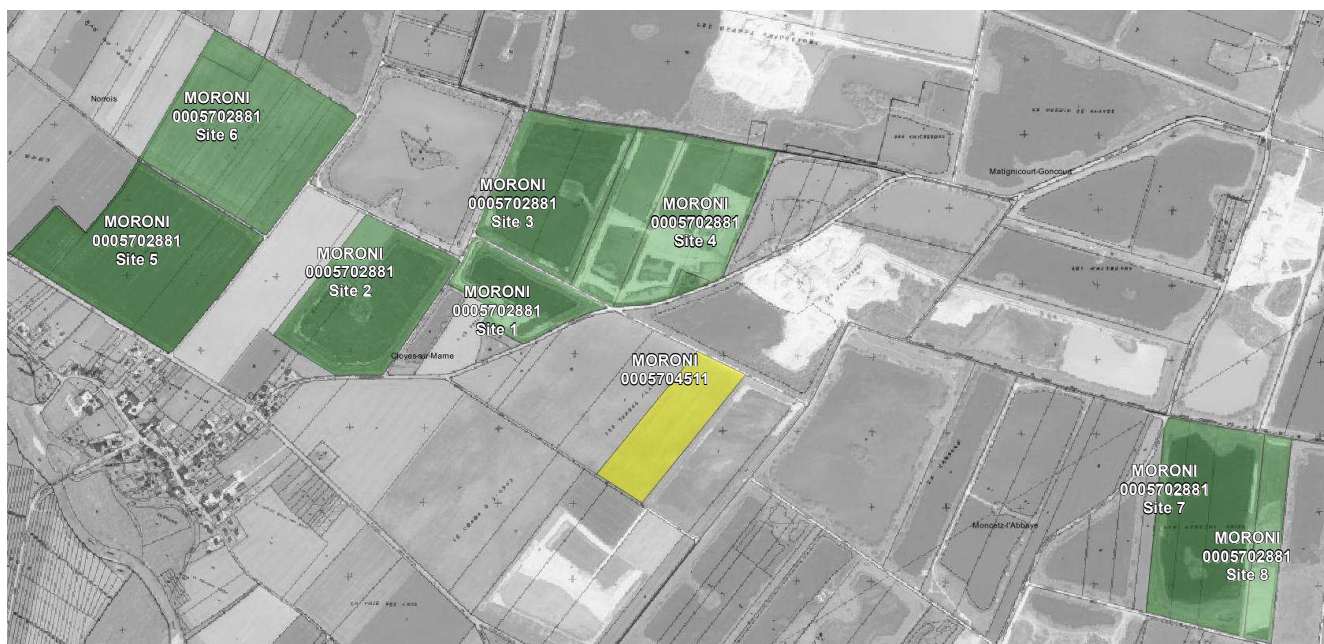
MORONI
0005702881
Site 6

Norrois

MORONI
0005702881
Site 5

MORONI
0005702881
Site 2

MORONI
0005702881
Site 3

MORONI
0005702881
Site 4

MORONI
0005702881
Site 1

Cloyes-sur-Marne

Matignicourt-Goncourt

MORONI
0005704511

Moncetz-l'Abbaye

MORONI
0005702881
Site 7

MORONI
0005702881
Site 8